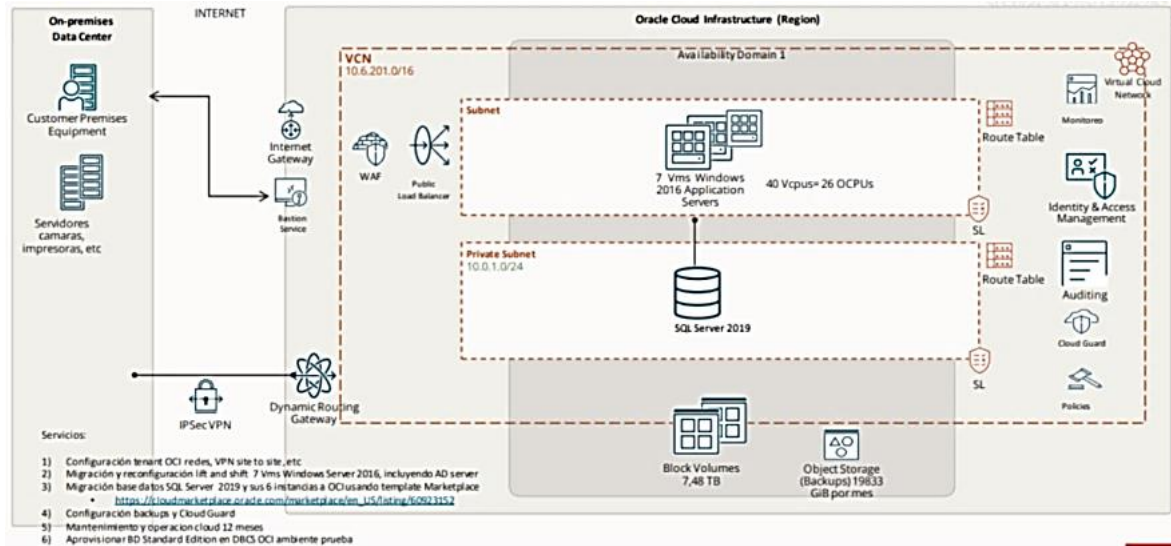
On-premises Data Center

Customer Premises Equipment

Servidores camaras, impresoras, etc

INTERNET

Internet Gateway

Bastion Service

IPSec VPN

Dynamic Routing Gateway

Oracle Cloud Infrastructure (Region)

VCN
10.6.201.0/16

Availability Domain 1

WAF

Public Load Balancer

Subnet

7 Vms Windows 2016 Application Servers

40 Vcpus= 26 OCPUs

Route Table

SL

Private Subnet
10.0.1.0/24

SQL Server 2019

Route Table

SL

Block Volumes
7,48 TB

Object Storage (Backups) 19833 GiB por mes

Virtual Cloud Network

Monitoreo

Identity & Access Management

Auditing

Cloud Guard

Policies

Servicios:

1) Configuración tenant OCI redes, VPN site to site, etc
2) Migración y reconfiguración lift and shift 7 Vms Windows Server 2016, incluyendo AD server
3) Migración base datos SQL Server 2019 y sus 6 instancias a OCI usando template Marketplace
• https://cloudmarketplace.oracle.com/marketplace/en_US/listing/60923152
4) Configuración backups y Cloud Guard
5) Mantenimiento y operacion cloud 12 meses
6) Aprovisionar BD Standard Edition en DBCS OCI ambiente prueba